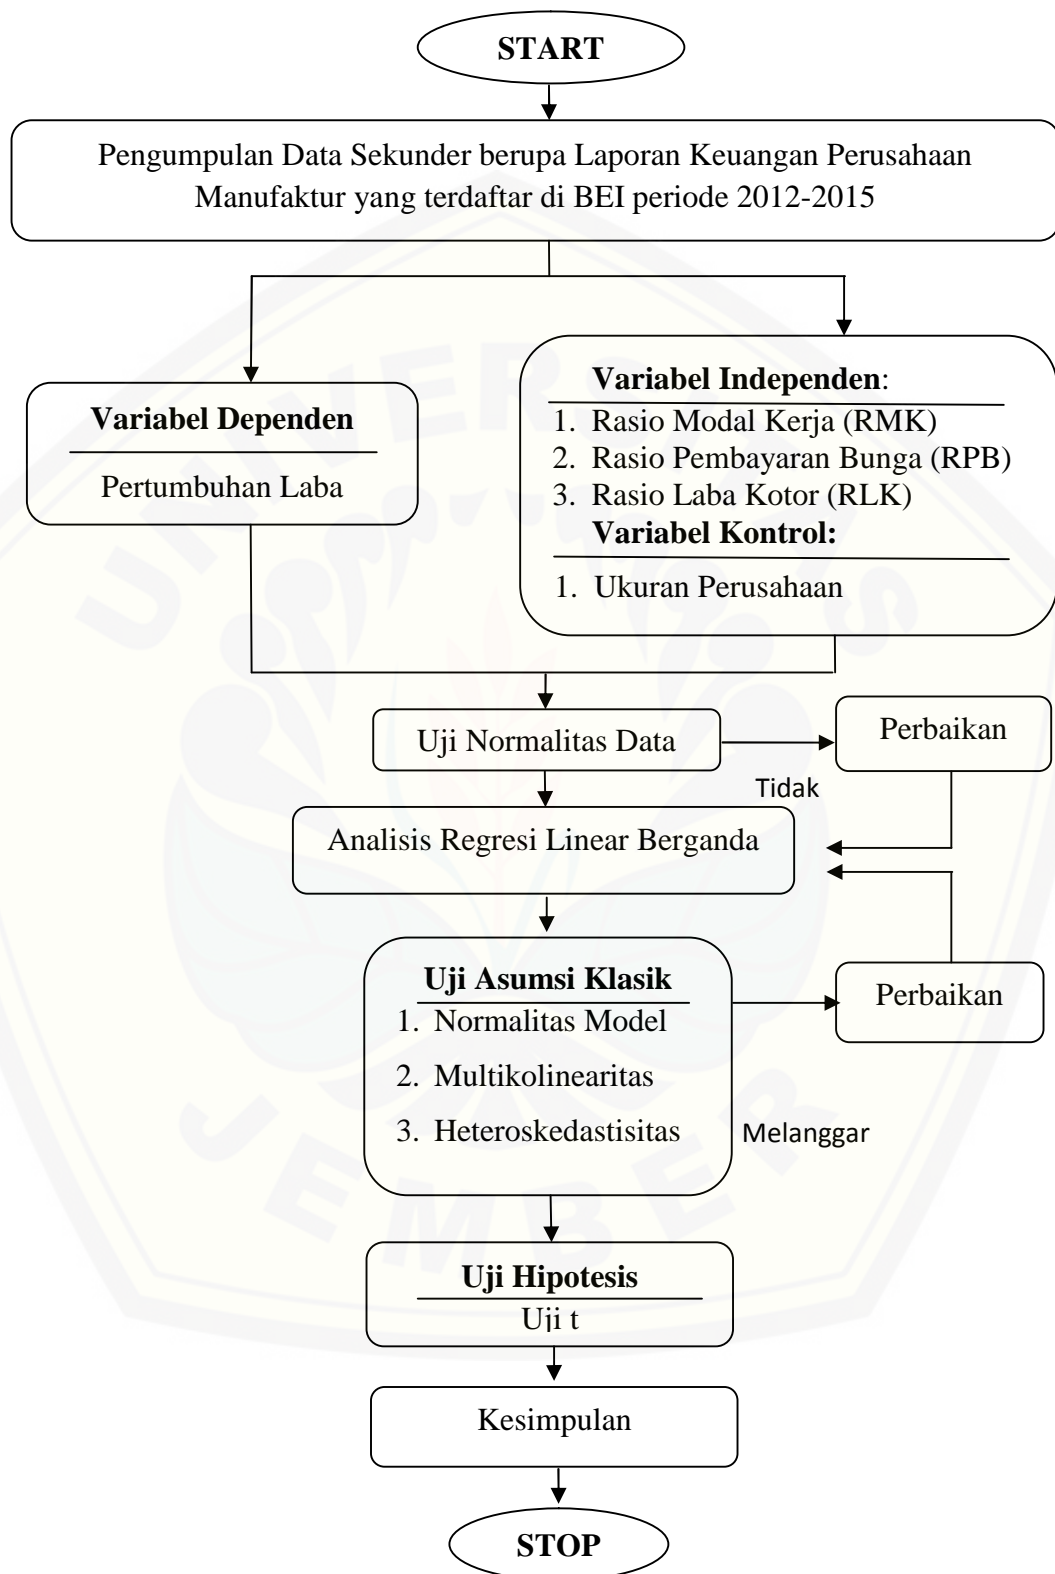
START

Pengumpulan Data Sekunder berupa Laporan Keuangan Perusahaan Manufaktur yang terdaftar di BEI periode 2012-2015

Variabel Dependen

Pertumbuhan Laba

Variabel Independen:

1. Rasio Modal Kerja (RMK)
2. Rasio Pembayaran Bunga (RPB)
3. Rasio Laba Kotor (RLK)

Variabel Kontrol:

1. Ukuran Perusahaan

Uji Normalitas Data

Perbaikan

Tidak

Analisis Regresi Linear Berganda

Uji Asumsi Klasik

1. Normalitas Model
2. Multikolinearitas
3. Heteroskedastisitas

Perbaikan

Melanggar

Uji Hipotesis

Uji t

Kesimpulan

STOP